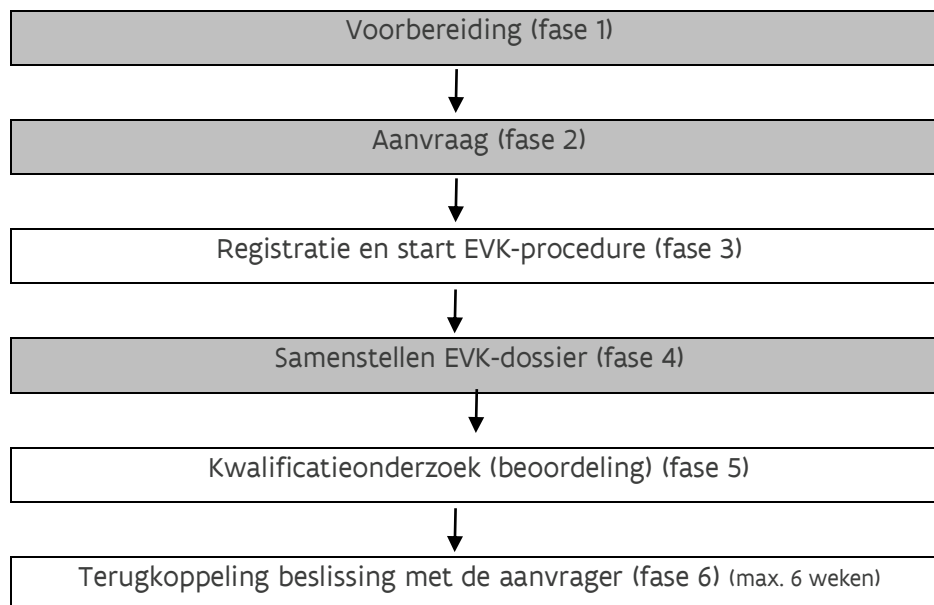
Voorbereiding (fase 1)

Aanvraag (fase 2)

Registratie en start EVK-procedure (fase 3)

Samenstellen EVK-dossier (fase 4)

Kwalificatieonderzoek (beoordeling) (fase 5)

Terugkoppeling beslissing met de aanvrager (fase 6) (max. 6 weken)